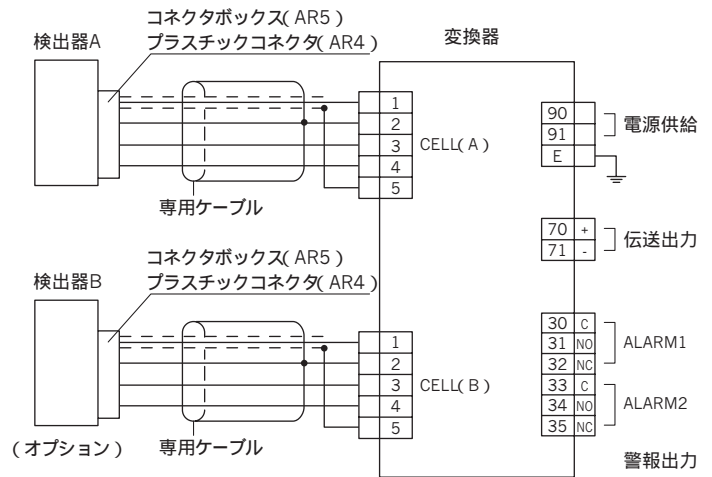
検出器A
コネクタボックス( AR5 )
プラスチックコネクタ( AR4 )
変換器
1
2
3
4
5
CELL( A )
専用ケーブル
90
91
E
電源供給
70 +
71 -
伝送出力
検出器B
コネクタボックス( AR5 )
プラスチックコネクタ( AR4 )
1
2
3
4
5
CELL( B )
専用ケーブル
( オプション )
30 C
31 NO
32 NC
ALARM1
33 C
34 NO
35 NC
ALARM2
警報出力